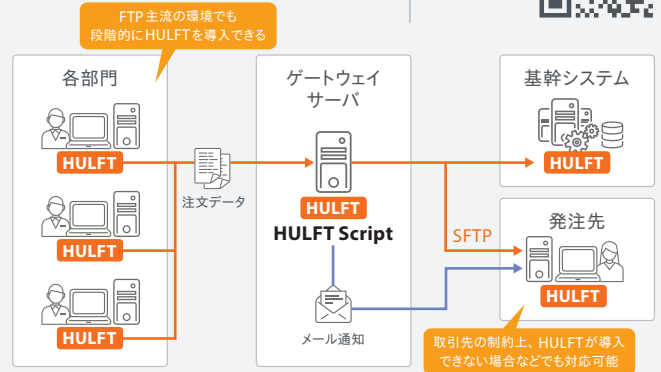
FTP主流の環境でも段階的にHULFTを導入できる

各部門

HULFT

HULFT

HULFT

注文データ

ゲートウェイサーバ

HULFT

HULFT Script

メール通知

基幹システム

HULFT

SFTP

発注先

HULFT

取引先の制約上、HULFTが導入できない場合などでも対応可能